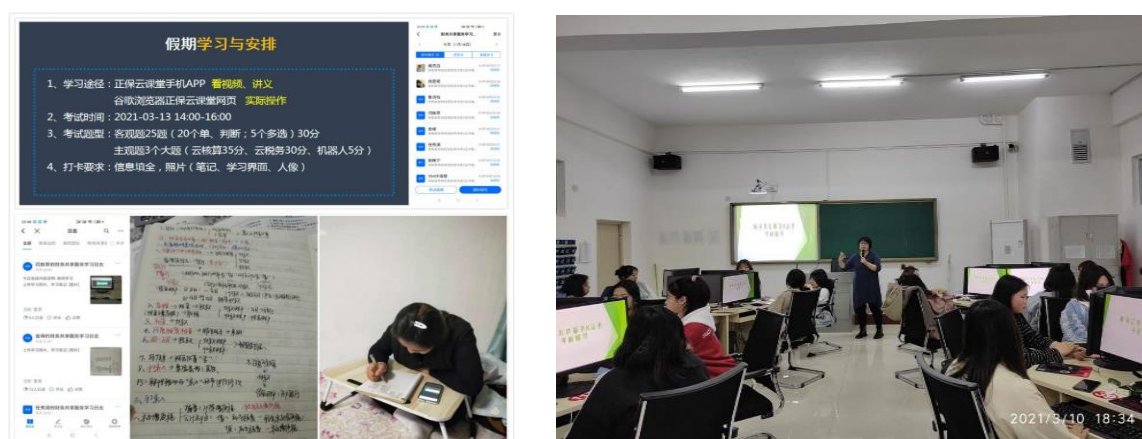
假期学习与安排

1、学习途径：正保云课堂手机APP 看视频、讲义
谷歌浏览器正保云课堂网页 实际操作
2、考试时间：2021-03-13 14:00-16:00
3、考试题型：客观题25题（20个单、判断；5个多选）30分
主观题3个大题（云核算35分、云税务30分、机器人5分）
4、打卡要求：信息填全，照片（笔记、学习界面、人像）

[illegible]

2021/3/10 18:34